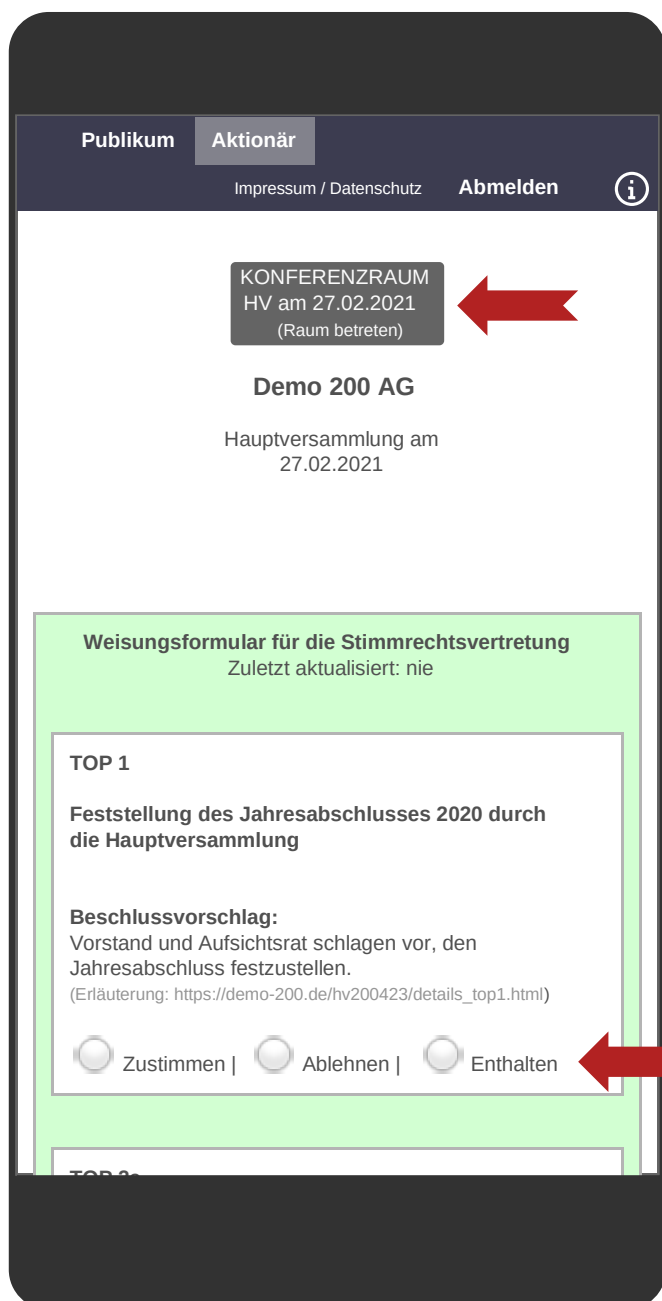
Publikum Aktionär

Impressum / Datenschutz Abmelden

KONFERENZRAUM
HV am 27.02.2021
(Raum betreten)

Demo 200 AG

Hauptversammlung am 27.02.2021

Weisungsformular für die Stimmrechtsvertretung
Zuletzt aktualisiert: nie

TOP 1

Feststellung des Jahresabschlusses 2020 durch die Hauptversammlung

Beschlussvorschlag:
Vorstand und Aufsichtsrat schlagen vor, den Jahresabschluss festzustellen.
(Erläuterung: https://demo-200.de/hv200423/details_top1.html)

Zustimmen | Ablehnen | Enthalten

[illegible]